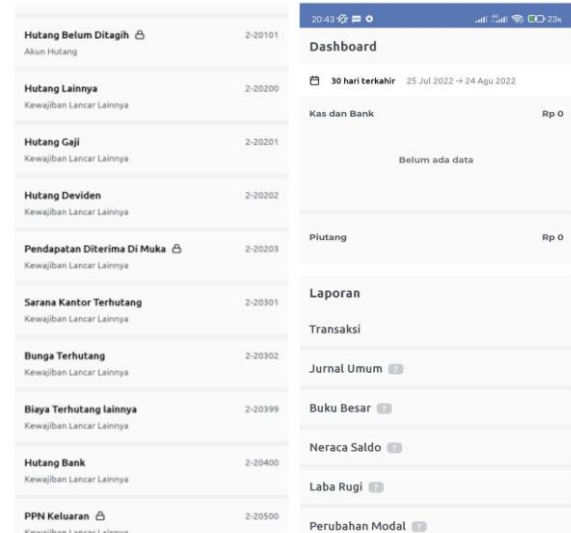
Hutang Belum Ditagih
Akun Hutang
2-20101

Hutang Lainnya
Kewajiban Lancar Lainnya
2-20200

Hutang Gaji
Kewajiban Lancar Lainnya
2-20201

Hutang Deviden
Kewajiban Lancar Lainnya
2-20202

Pendapatan Diterima Di Muka
Kewajiban Lancar Lainnya
2-20203

Sarana Kantor Terhutang
Kewajiban Lancar Lainnya
2-20301

Bunga Terhutang
Kewajiban Lancar Lainnya
2-20302

Biaya Terhutang lainnya
Kewajiban Lancar Lainnya
2-20399

Hutang Bank
Kewajiban Lancar Lainnya
2-20400

PPN Keluaran
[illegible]
2-20500

20:43 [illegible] 23

Dashboard

30 hari terkahir 25 Jul 2022 → 24 Agu 2022

Kas dan Bank Rp 0

Belum ada data

Piutang Rp 0

Laporan

Transaksi

Jurnal Umum

Buku Besar

Neraca Saldo

Laba Rugi

Perubahan Modal